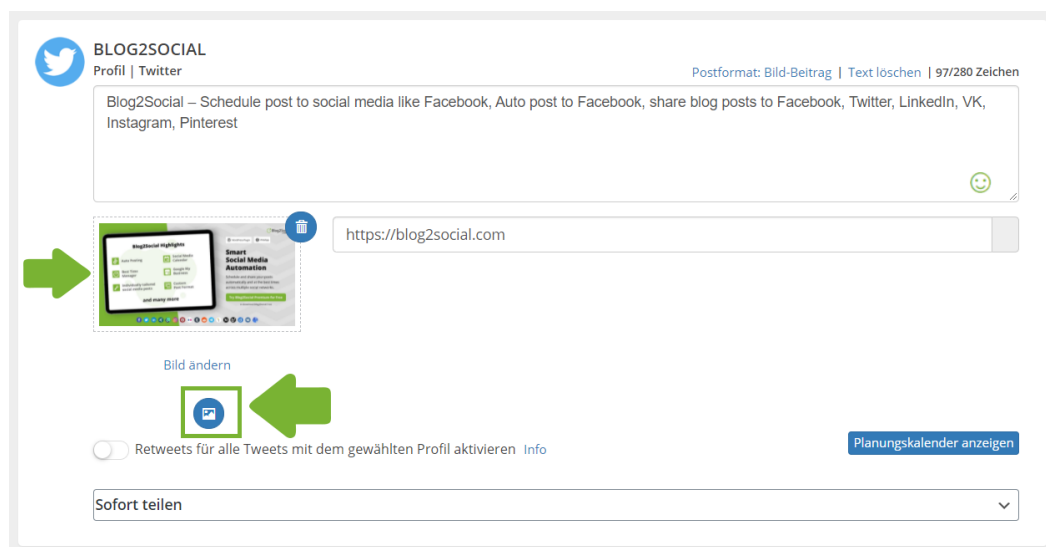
BLOG2SOCIAL
Profil | Twitter

Postformat: Bild-Beitrag | Text löschen | 97/280 Zeichen

Blog2Social – Schedule post to social media like Facebook, Auto post to Facebook, share blog posts to Facebook, Twitter, LinkedIn, VK, Instagram, Pinterest

Blog2Social Highlights

Smart Social Media Automation

and many more

https://blog2social.com

Bild ändern

Retweets für alle Tweets mit dem gewählten Profil aktivieren Info

Planungskalender anzeigen

Sofort teilen